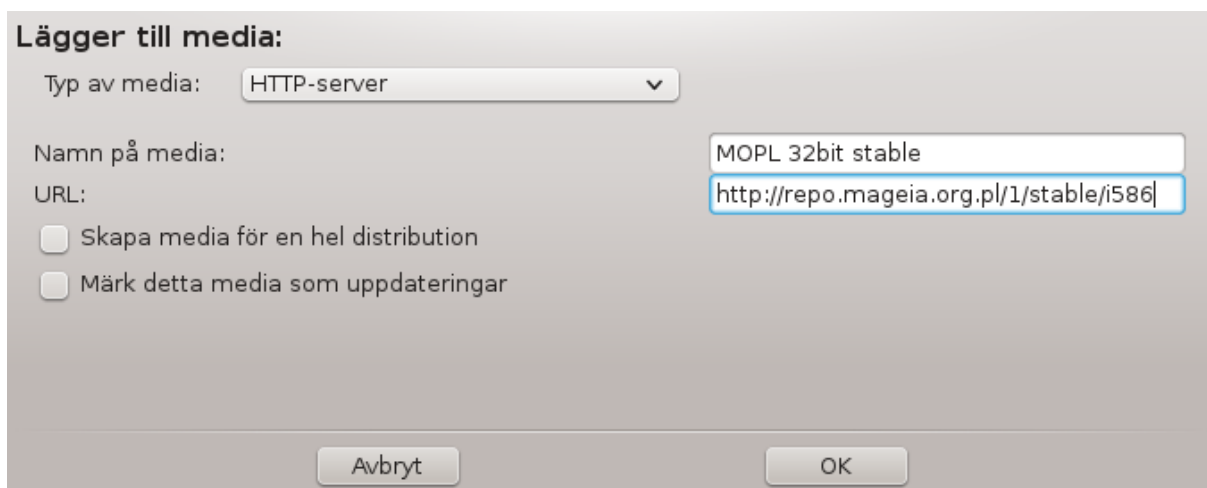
Lägger till media:

Typ av media: HTTP-server

Namn på media: MOPL 32bit stable

URL: http://repo.mageia.org.pl/1/stable/i586

Skapa media för en hel distribution

Märk detta media som uppdateringar

Avbryt

OK